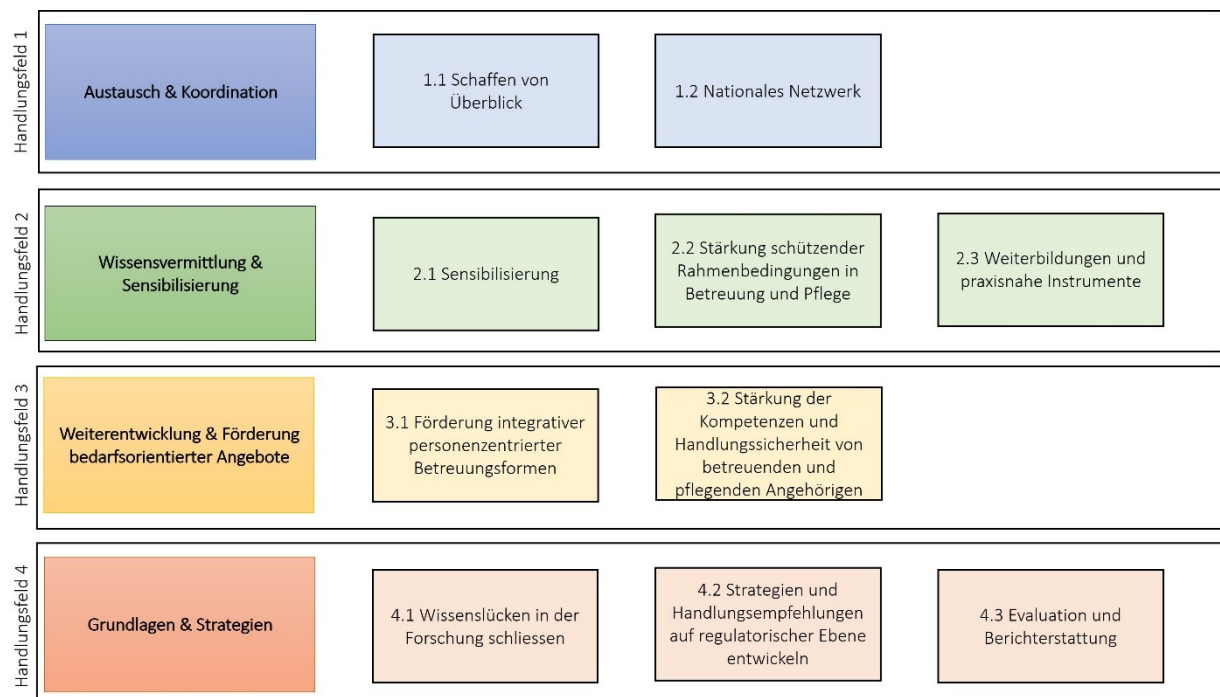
Handlungsfeld 1

Austausch & Koordination

1.1 Schaffen von Überblick

1.2 Nationales Netzwerk

Handlungsfeld 2

Wissensvermittlung & Sensibilisierung

2.1 Sensibilisierung

2.2 Stärkung schützender Rahmenbedingungen in Betreuung und Pflege

2.3 Weiterbildungen und praxisnahe Instrumente

Handlungsfeld 3

Weiterentwicklung & Förderung bedarfsorientierter Angebote

3.1 Förderung integrativer personenzentrierter Betreuungsformen

3.2 Stärkung der Kompetenzen und Handlungssicherheit von betreuenden und pflegenden Angehörigen

Handlungsfeld 4

Grundlagen & Strategien

4.1 Wissenslücken in der Forschung schliessen

4.2 Strategien und Handlungsempfehlungen auf regulatorischer Ebene entwickeln

4.3 Evaluation und Berichterstattung